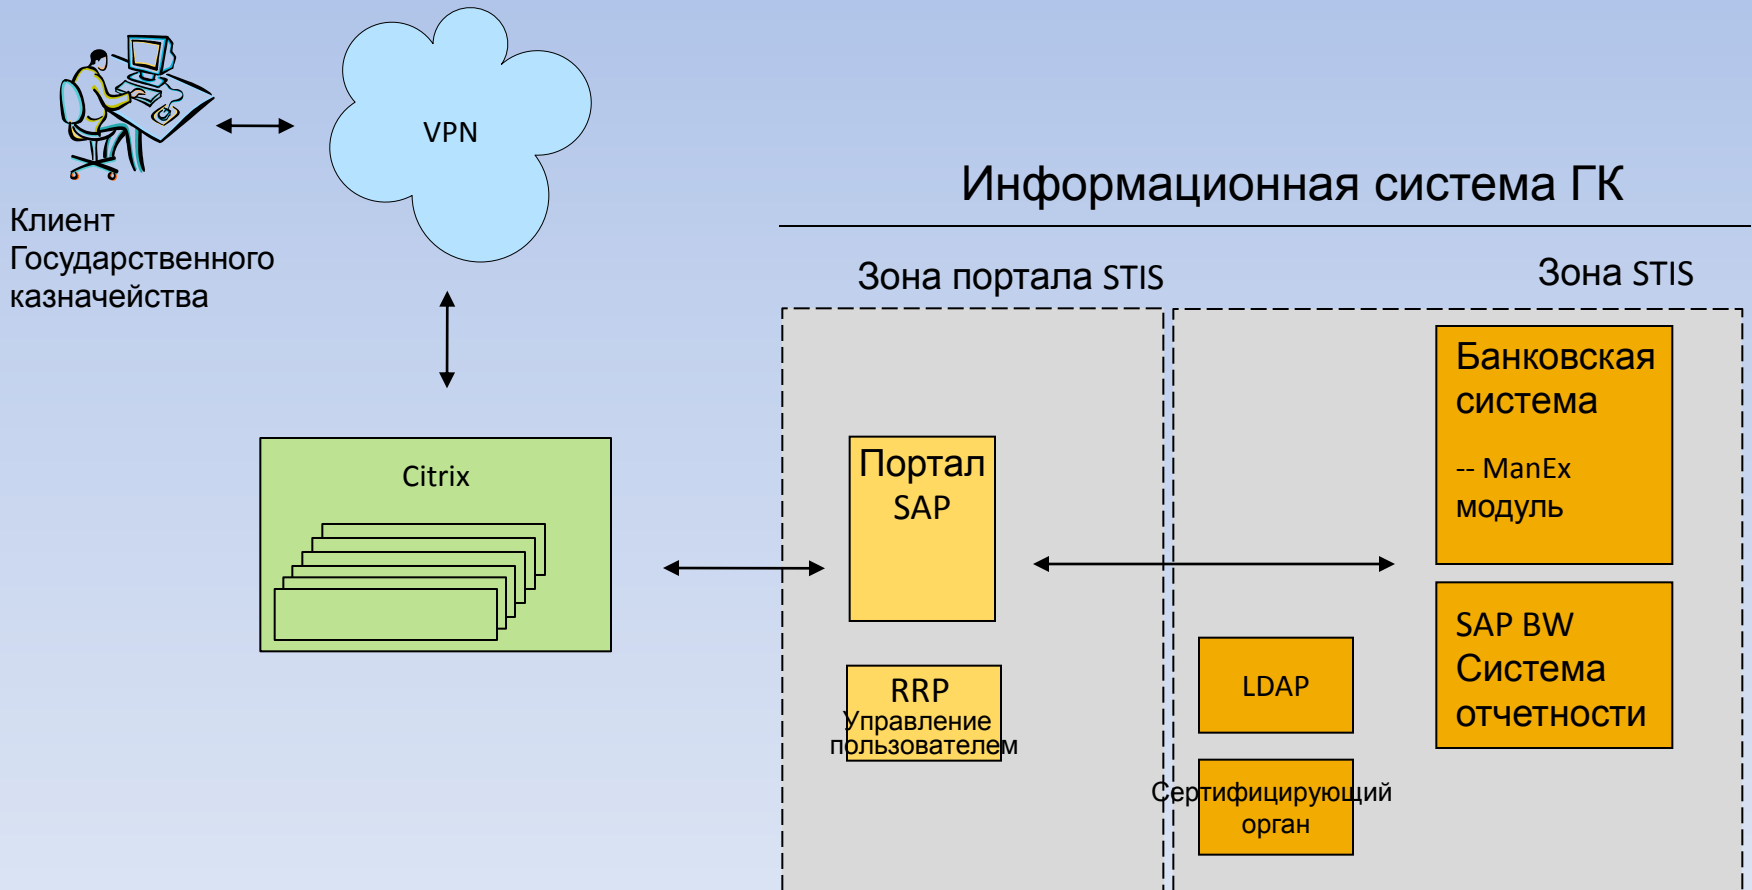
VPN

Клиент Государственного казначейства

Информационная система ГК

Зона портала STIS

Зона STIS

Citrix

Портал SAP

RRP Управление пользователем

Банковская система

-- ManEx модуль

SAP BW Система отчетности

LDAP

Сертифицирующий орган